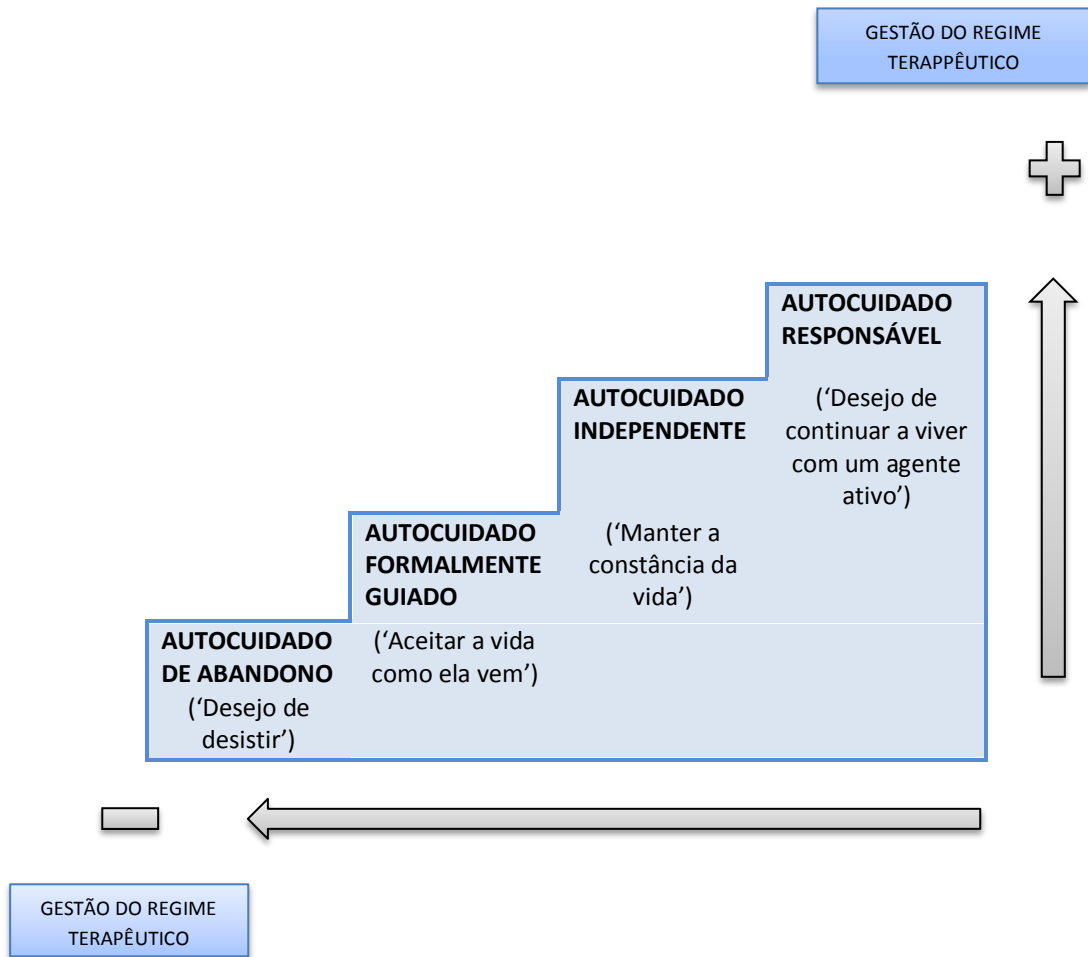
GESTÃO DO REGIME TERAPPÊUTICO

AUTOCUIDADO RESPONSÁVEL

('Desejo de continuar a viver com um agente ativo')

AUTOCUIDADO INDEPENDENTE

('Manter a constância da vida')

AUTOCUIDADO FORMALMENTE GUIADO

('Aceitar a vida como ela vem')

AUTOCUIDADO DE ABANDONO

('Desejo de desistir')

GESTÃO DO REGIME TERAPÊUTICO